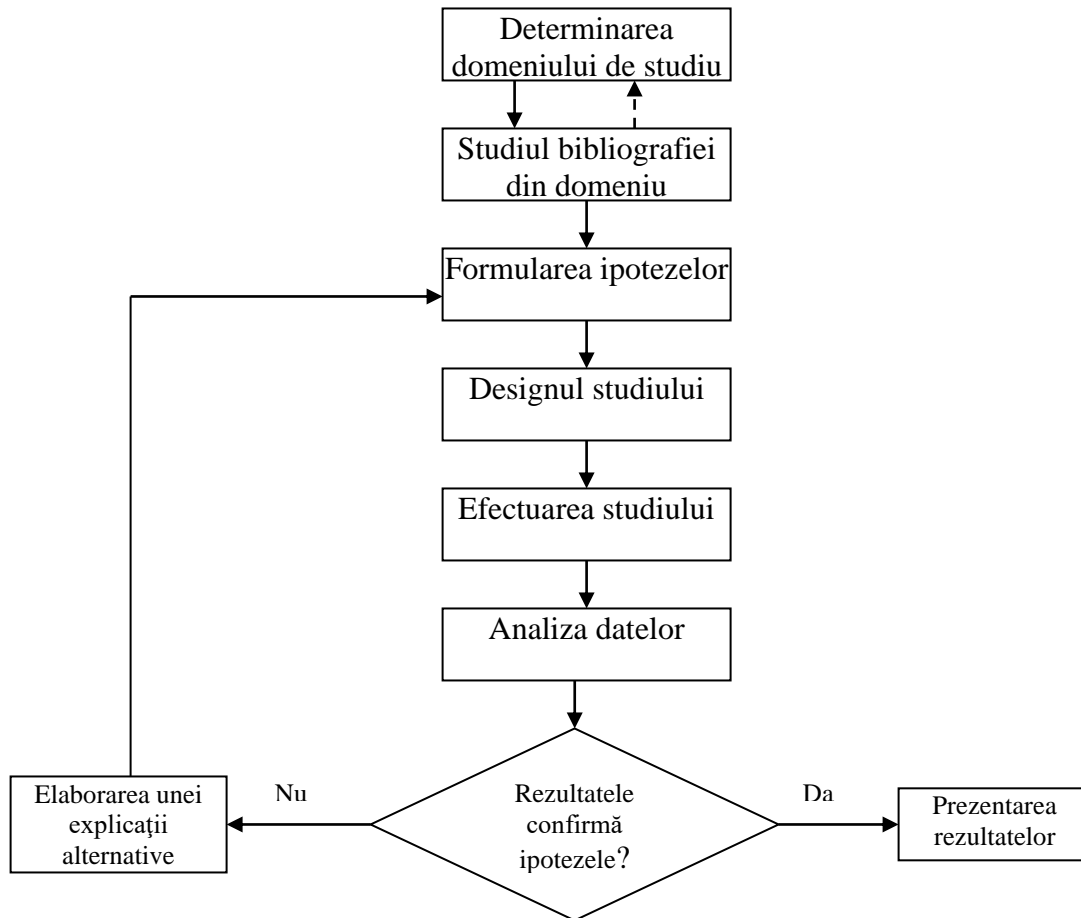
Determinarea domeniului de studiu

Studiul bibliografiei din domeniu

Formularea ipotezelor

Designul studiului

Efectuarea studiului

Analiza datelor

Rezultatele confirmă ipotezele?

Nu

Da

Elaborarea unei explicații alternative

Prezentarea rezultatelor